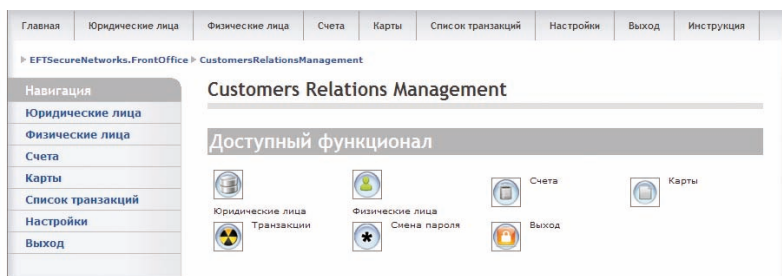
Главная | Юридические лица | Физические лица | Счета | Карты | Список транзакций | Настройки | Выход | Инструкция

EFTSecureNetworks.FrontOffice ▸ CustomersRelationsManagement

Навигация
Юридические лица
Физические лица
Счета
Карты
Список транзакций
Настройки
Выход

Customers Relations Management

Доступный функционал

Юридические лица
Физические лица
Счета
Карты
Транзакции
Смена пароля
Выход